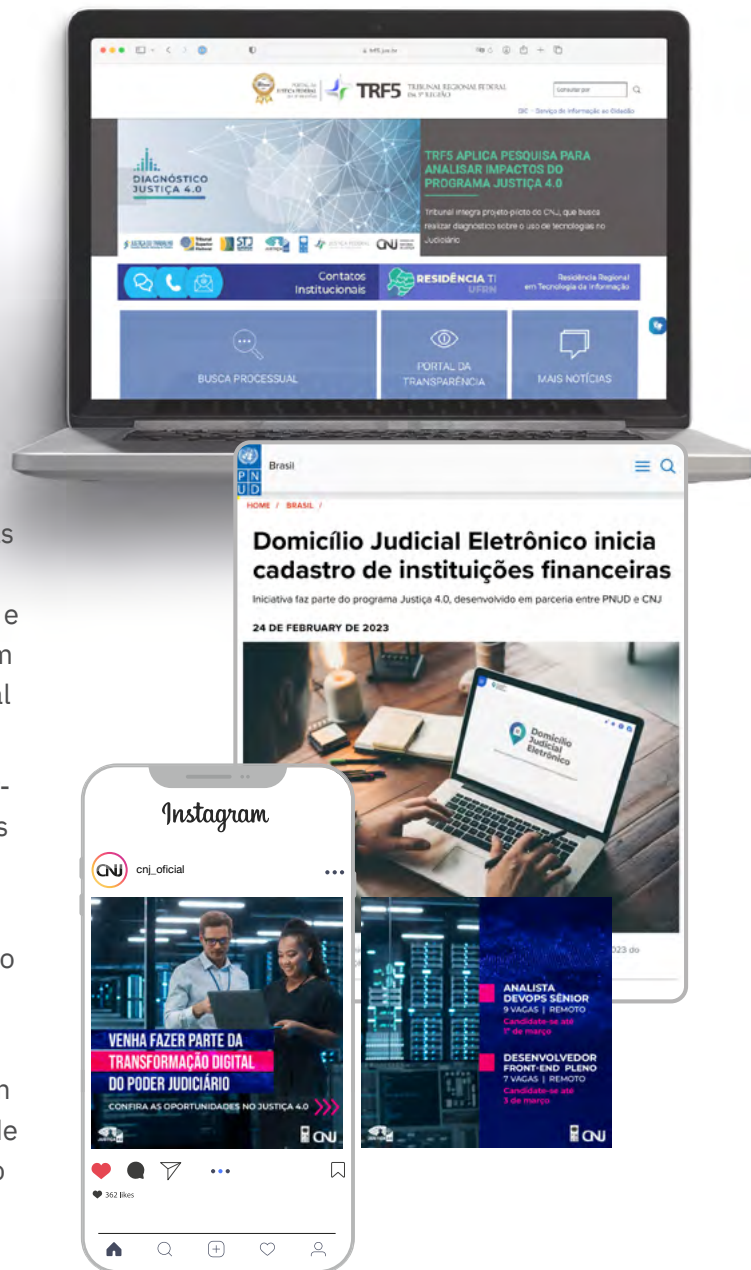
trf5.jus.br

PORTAL DA JUSTIÇA FEDERAL DA 5ª REGIÃO

TRF5 TRIBUNAL REGIONAL FEDERAL DA 5ª REGIÃO

Consultar por

SIC - Serviço de Informação ao Cidadão

DIAGNÓSTICO JUSTIÇA 4.0

TRF5 APLICA PESQUISA PARA ANALISAR IMPACTOS DO PROGRAMA JUSTIÇA 4.0

Tribunal integra projeto-piloto do CNJ, que busca realizar diagnóstico sobre o uso de tecnologias no Judiciário

Contatos Institucionais

RESIDÊNCIA TI UFRN

Residência Regional em Tecnologia da Informação

BUSCA PROCESSUAL

PORTAL DA TRANSPARÊNCIA

MAIS NOTÍCIAS

PNUD

Brasil

HOME / BRASIL /

Domicílio Judicial Eletrônico inicia cadastro de instituições financeiras

Iniciativa faz parte do programa Justiça 4.0, desenvolvido em parceria entre PNUD e CNJ

24 DE FEBRUARY DE 2023

Domicílio Judicial Eletrônico

023 do

Instagram

cnj_oficial

VENHA FAZER PARTE DA TRANSFORMAÇÃO DIGITAL DO PODER JUDICIÁRIO

CONFIRA AS OPORTUNIDADES NO JUSTIÇA 4.0

CNJ

ANALISTA DEVOPS SÊNIOR
9 VAGAS | REMOTO
Candidate-se até 1º de março

DESENVOLVEDOR FRONT-END PLENO
7 VAGAS | REMOTO
Candidate-se até 3 de março

CNJ

362 likes